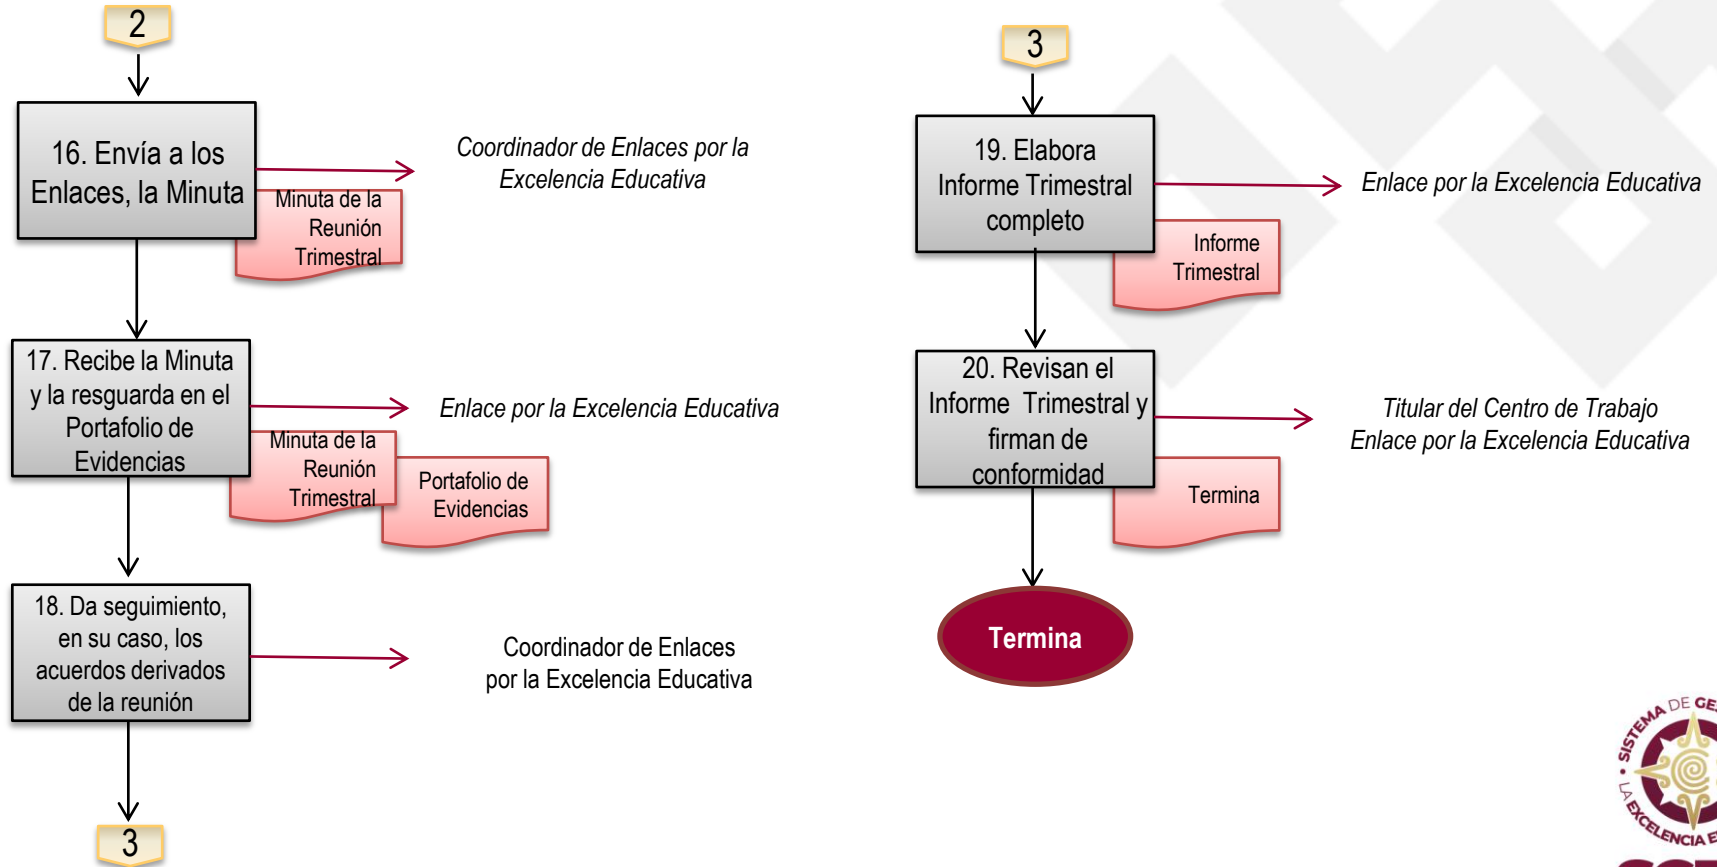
2

16. Envía a los Enlaces, la Minuta

Minuta de la Reunión Trimestral

Coordinador de Enlaces por la Excelencia Educativa

17. Recibe la Minuta y la resguarda en el Portafolio de Evidencias

Minuta de la Reunión Trimestral

Portafolio de Evidencias

Enlace por la Excelencia Educativa

18. Da seguimiento, en su caso, los acuerdos derivados de la reunión

Coordinador de Enlaces por la Excelencia Educativa

3

3

19. Elabora Informe Trimestral completo

Informe Trimestral

Enlace por la Excelencia Educativa

20. Revisan el Informe Trimestral y firman de conformidad

Termina

Titular del Centro de Trabajo
Enlace por la Excelencia Educativa

Termina

SISTEMA DE GE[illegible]
LA EXCELENCIA E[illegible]